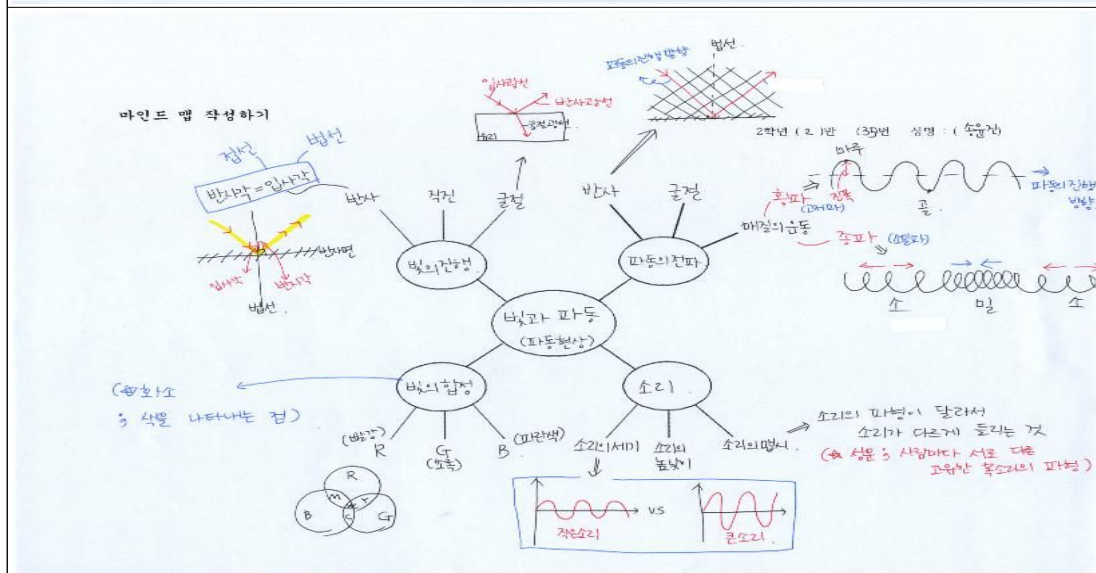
마인드 맵 작성하기

2학년 ( 2 )반 (35)번 성명 : ( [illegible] )

접선 법선

반사각 = 입사각

입사광선

반사광선

굴절광선

유리

파동의진행방향

법선

입사각

반사각

반사면

법선

반사

직진

굴절

빛의진행

반사

굴절

파동의전파

매질의운동

마루

골

→ 파동의진행방향

횡파 (고무줄)

진폭

종파 (용수철)

소

밀

소

빛과 파동 (파동현상)

빛의합성

소리

(색)화소 : 색을 나타내는 점)

R (빨강)

G (초록)

B (파란색)

소리의세기

소리의 높낮이

소리의맵시

소리의 파형이 달라서 소리가 다르게 들리는 것

(예 성문 : 사람마다 서로 다른 고유한 목소리의 파형)

작은소리

vs

큰소리

R

B

G